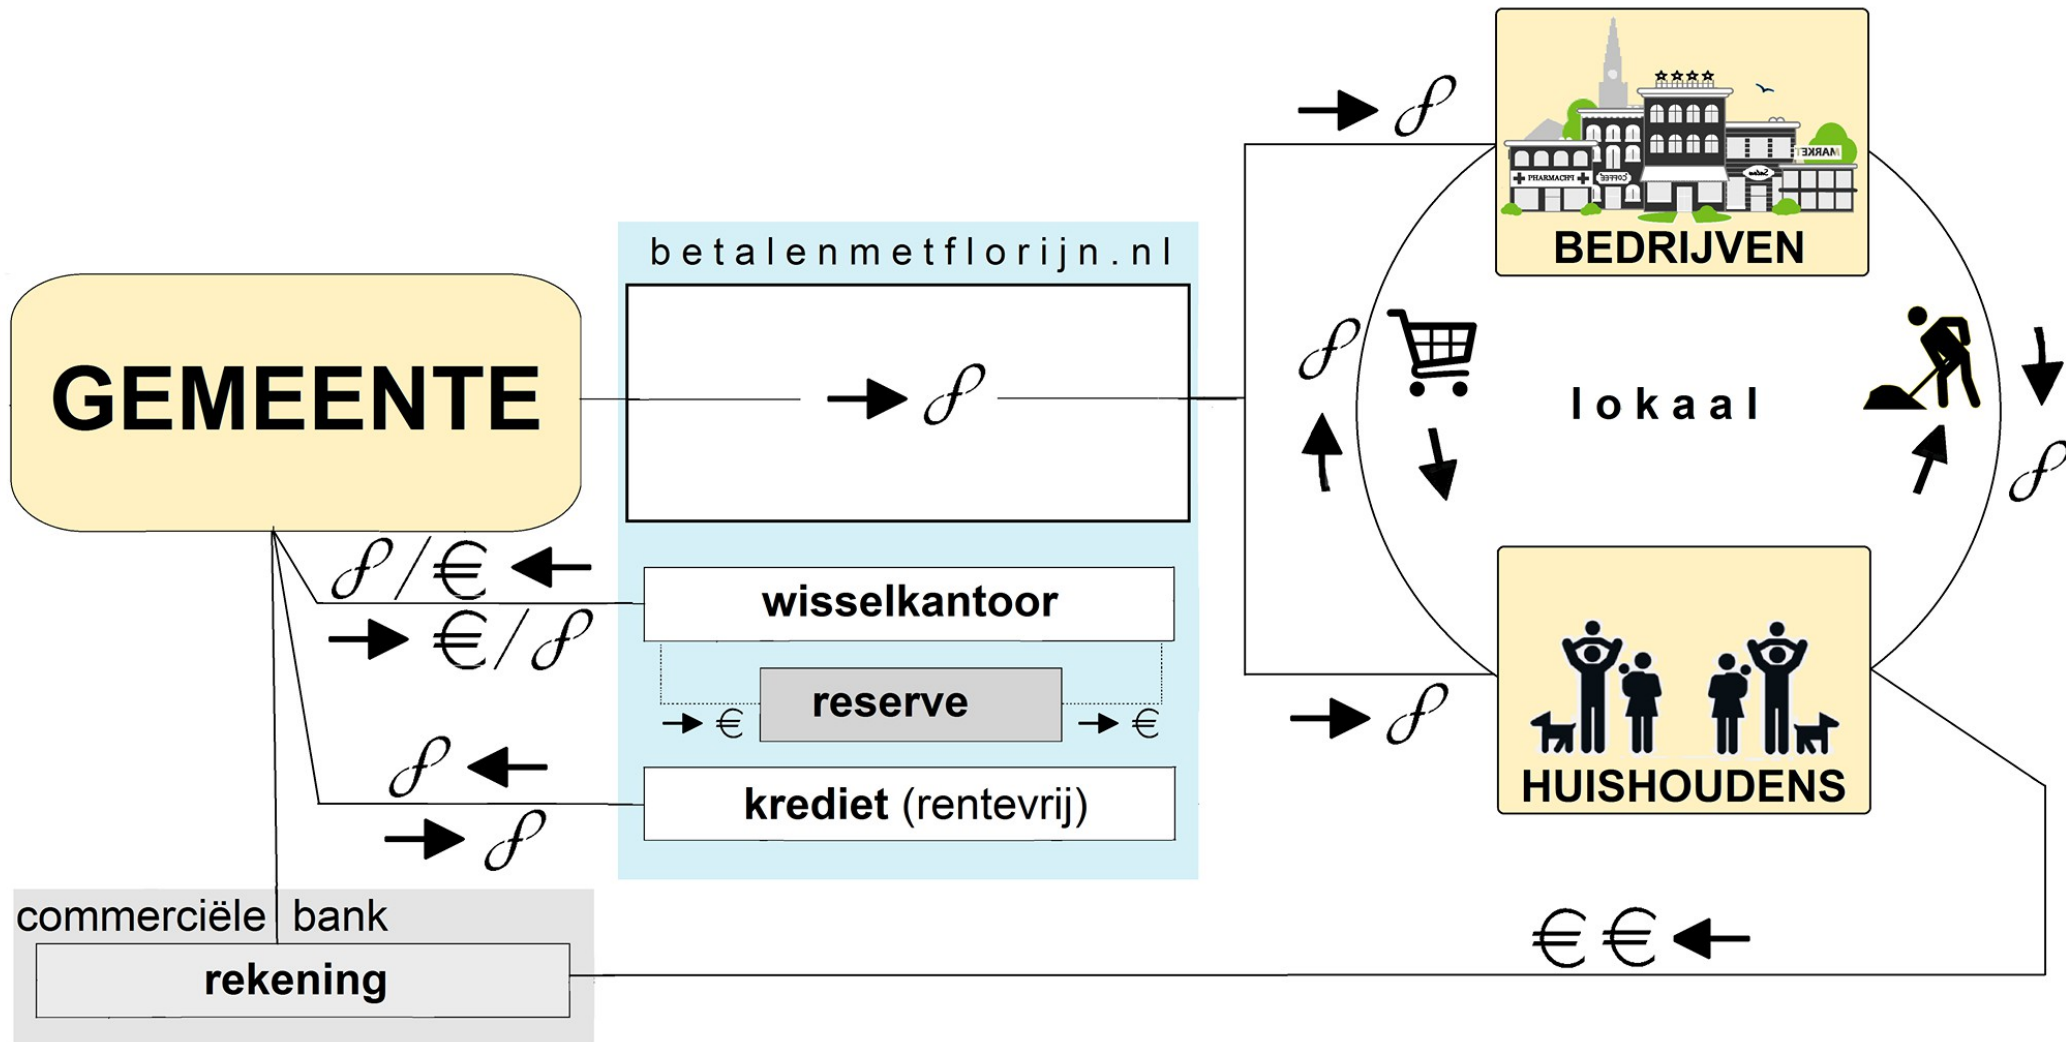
betalenmetflorijn.nl

GEMEENTE

→ ƒ

ƒ / € ←

→ € / ƒ

wisselkantoor

→ € reserve → €

ƒ ←

krediet (rentevrij)

→ ƒ

commerciële bank

rekening

→ ƒ

BEDRIJVEN

PHARMACY COFFEE MARKET

ƒ

lokaal

ƒ

→ ƒ

HUISHOUDENS

€ € ←